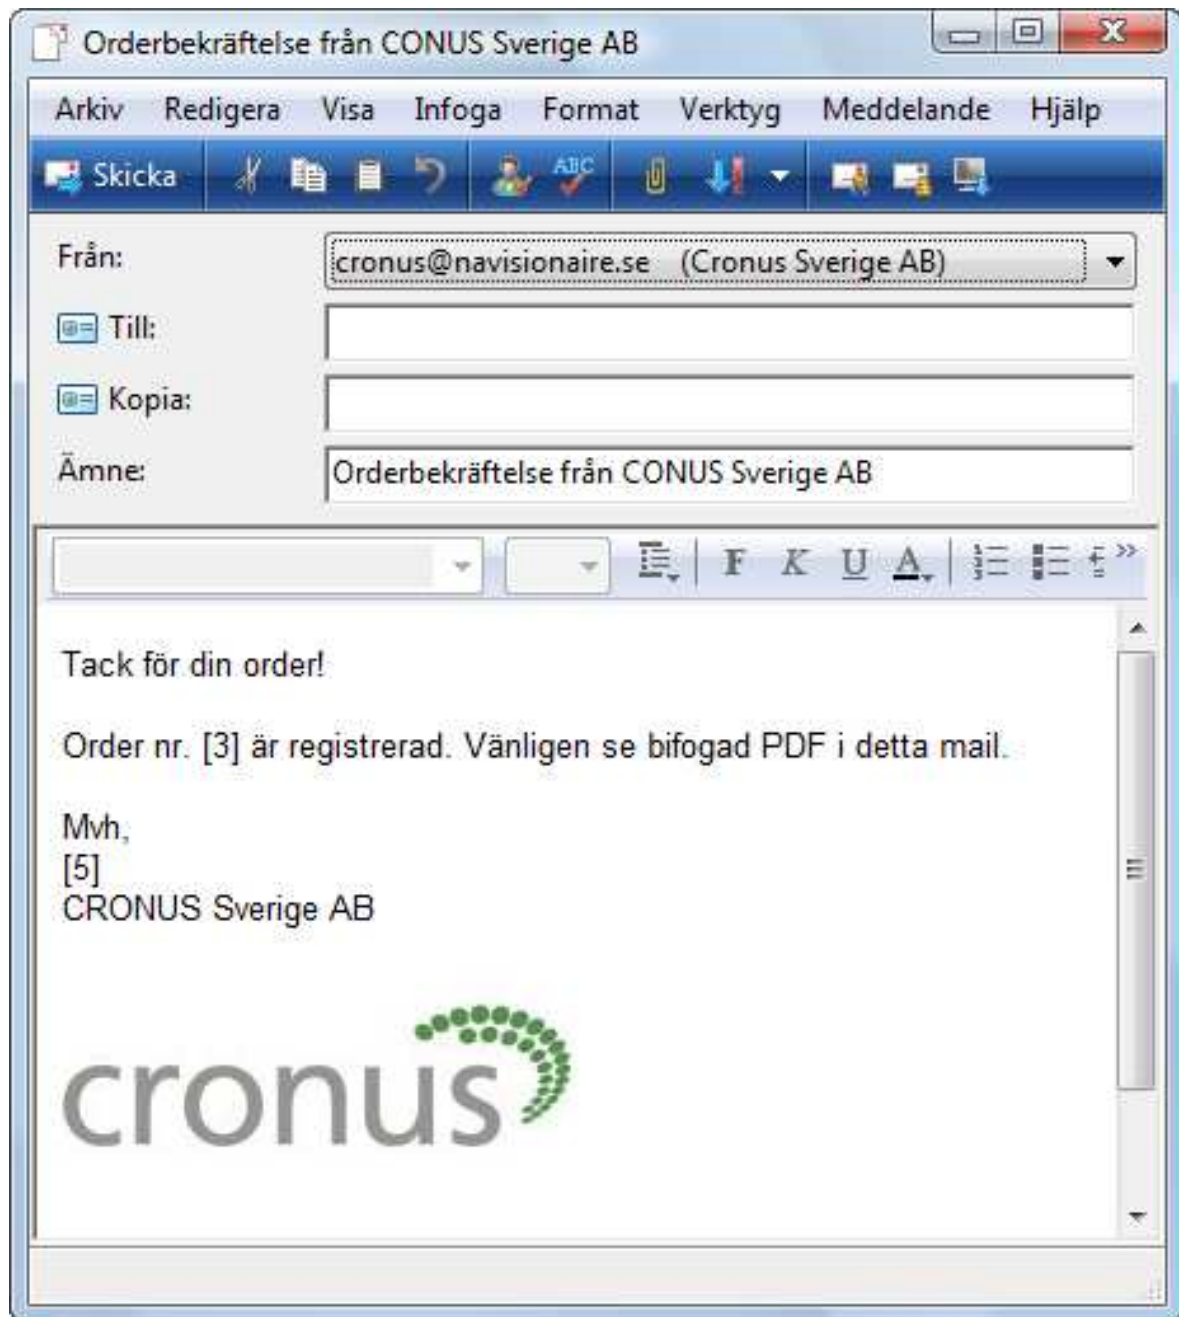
Orderbekräftelse från CONUS Sverige AB

Arkiv Redigera Visa Infoga Format Verktyg Meddelande Hjälp

Skicka

Från: cronus@navisionaire.se (Cronus Sverige AB)

Till:

Kopia:

Ämne: Orderbekräftelse från CONUS Sverige AB

F K U A

Tack för din order!

Order nr. [3] är registrerad. Vänligen se bifogad PDF i detta mail.

Mvh,
[5]
CRONUS Sverige AB

cronus